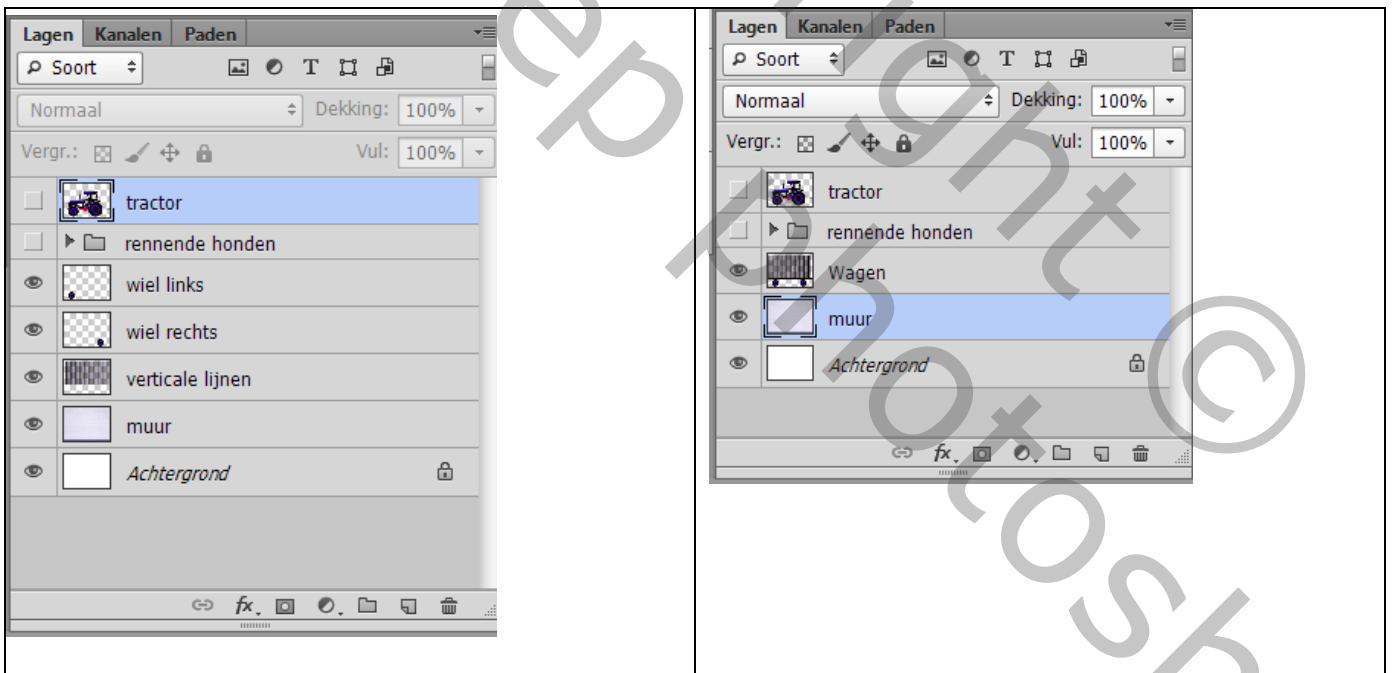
| | |
|---|---|
| Lagen Kanalen Paden<br>Soort<br>Normaal Dekking: 100%<br>Vergr.: Vul: 100%<br>tractor<br>rennende honden<br>wiel links<br>wiel rechts<br>verticale lijnen<br>muur<br>Achtergrond | Lagen Kanalen Paden<br>Soort<br>Normaal Dekking: 100%<br>Vergr.: Vul: 100%<br>tractor<br>rennende honden<br>Wagen<br>muur<br>Achtergrond |

Copyright © ... photosh